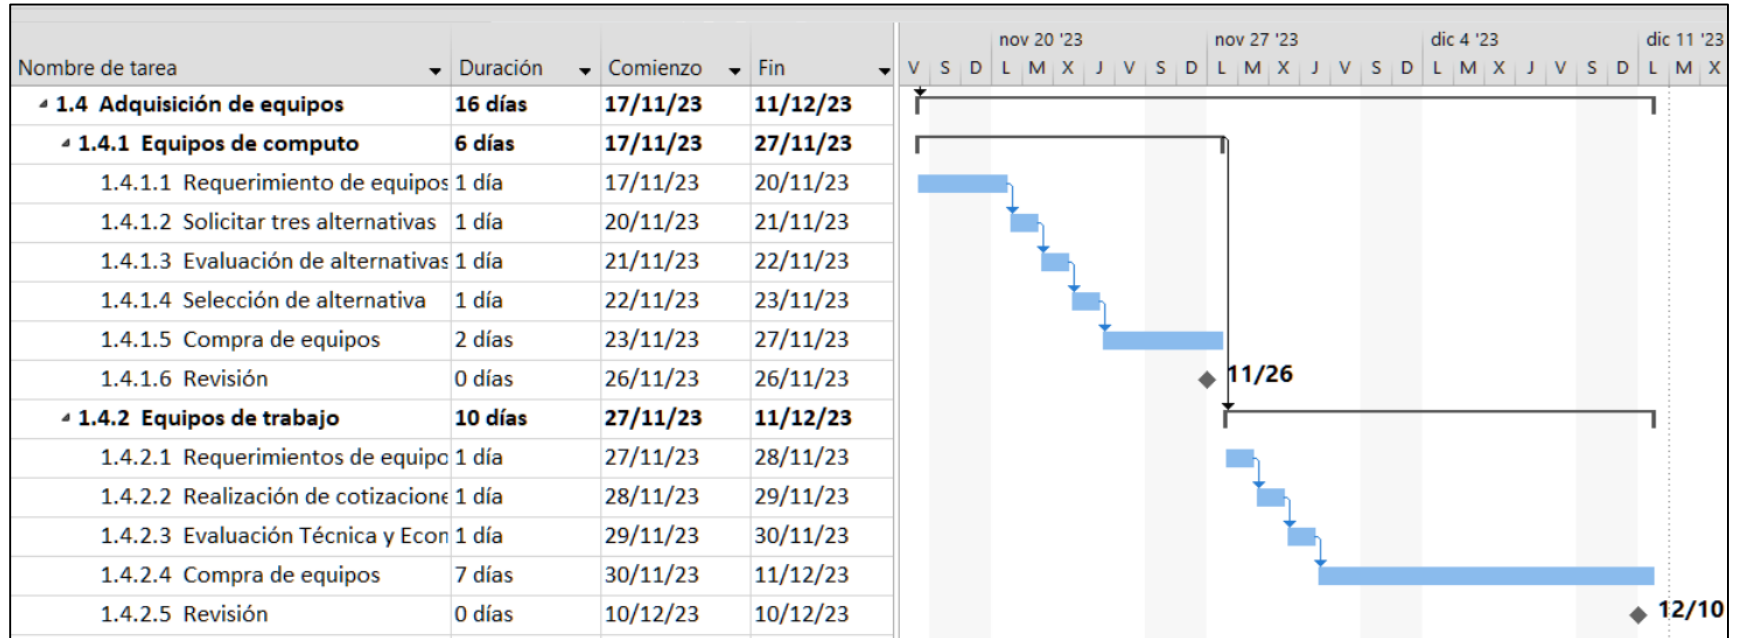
| Nombre de tarea | Duración | Comienzo | Fin |
|---|---|---|---|
| 1.4 Adquisición de equipos | 16 días | 17/11/23 | 11/12/23 |
| 1.4.1 Equipos de computo | 6 días | 17/11/23 | 27/11/23 |
| 1.4.1.1 Requerimiento de equipos | 1 día | 17/11/23 | 20/11/23 |
| 1.4.1.2 Solicitar tres alternativas | 1 día | 20/11/23 | 21/11/23 |
| 1.4.1.3 Evaluación de alternativas | 1 día | 21/11/23 | 22/11/23 |
| 1.4.1.4 Selección de alternativa | 1 día | 22/11/23 | 23/11/23 |
| 1.4.1.5 Compra de equipos | 2 días | 23/11/23 | 27/11/23 |
| 1.4.1.6 Revisión | 0 días | 26/11/23 | 26/11/23 |
| 1.4.2 Equipos de trabajo | 10 días | 27/11/23 | 11/12/23 |
| 1.4.2.1 Requerimientos de equipo | 1 día | 27/11/23 | 28/11/23 |
| 1.4.2.2 Realización de cotizacione | 1 día | 28/11/23 | 29/11/23 |
| 1.4.2.3 Evaluación Técnica y Econ | 1 día | 29/11/23 | 30/11/23 |
| 1.4.2.4 Compra de equipos | 7 días | 30/11/23 | 11/12/23 |
| 1.4.2.5 Revisión | 0 días | 10/12/23 | 10/12/23 |

nov 20 '23 nov 27 '23 dic 4 '23 dic 11 '23
V S D L M X J V S D L M X J V S D L M X J V S D L M X

11/26

12/10